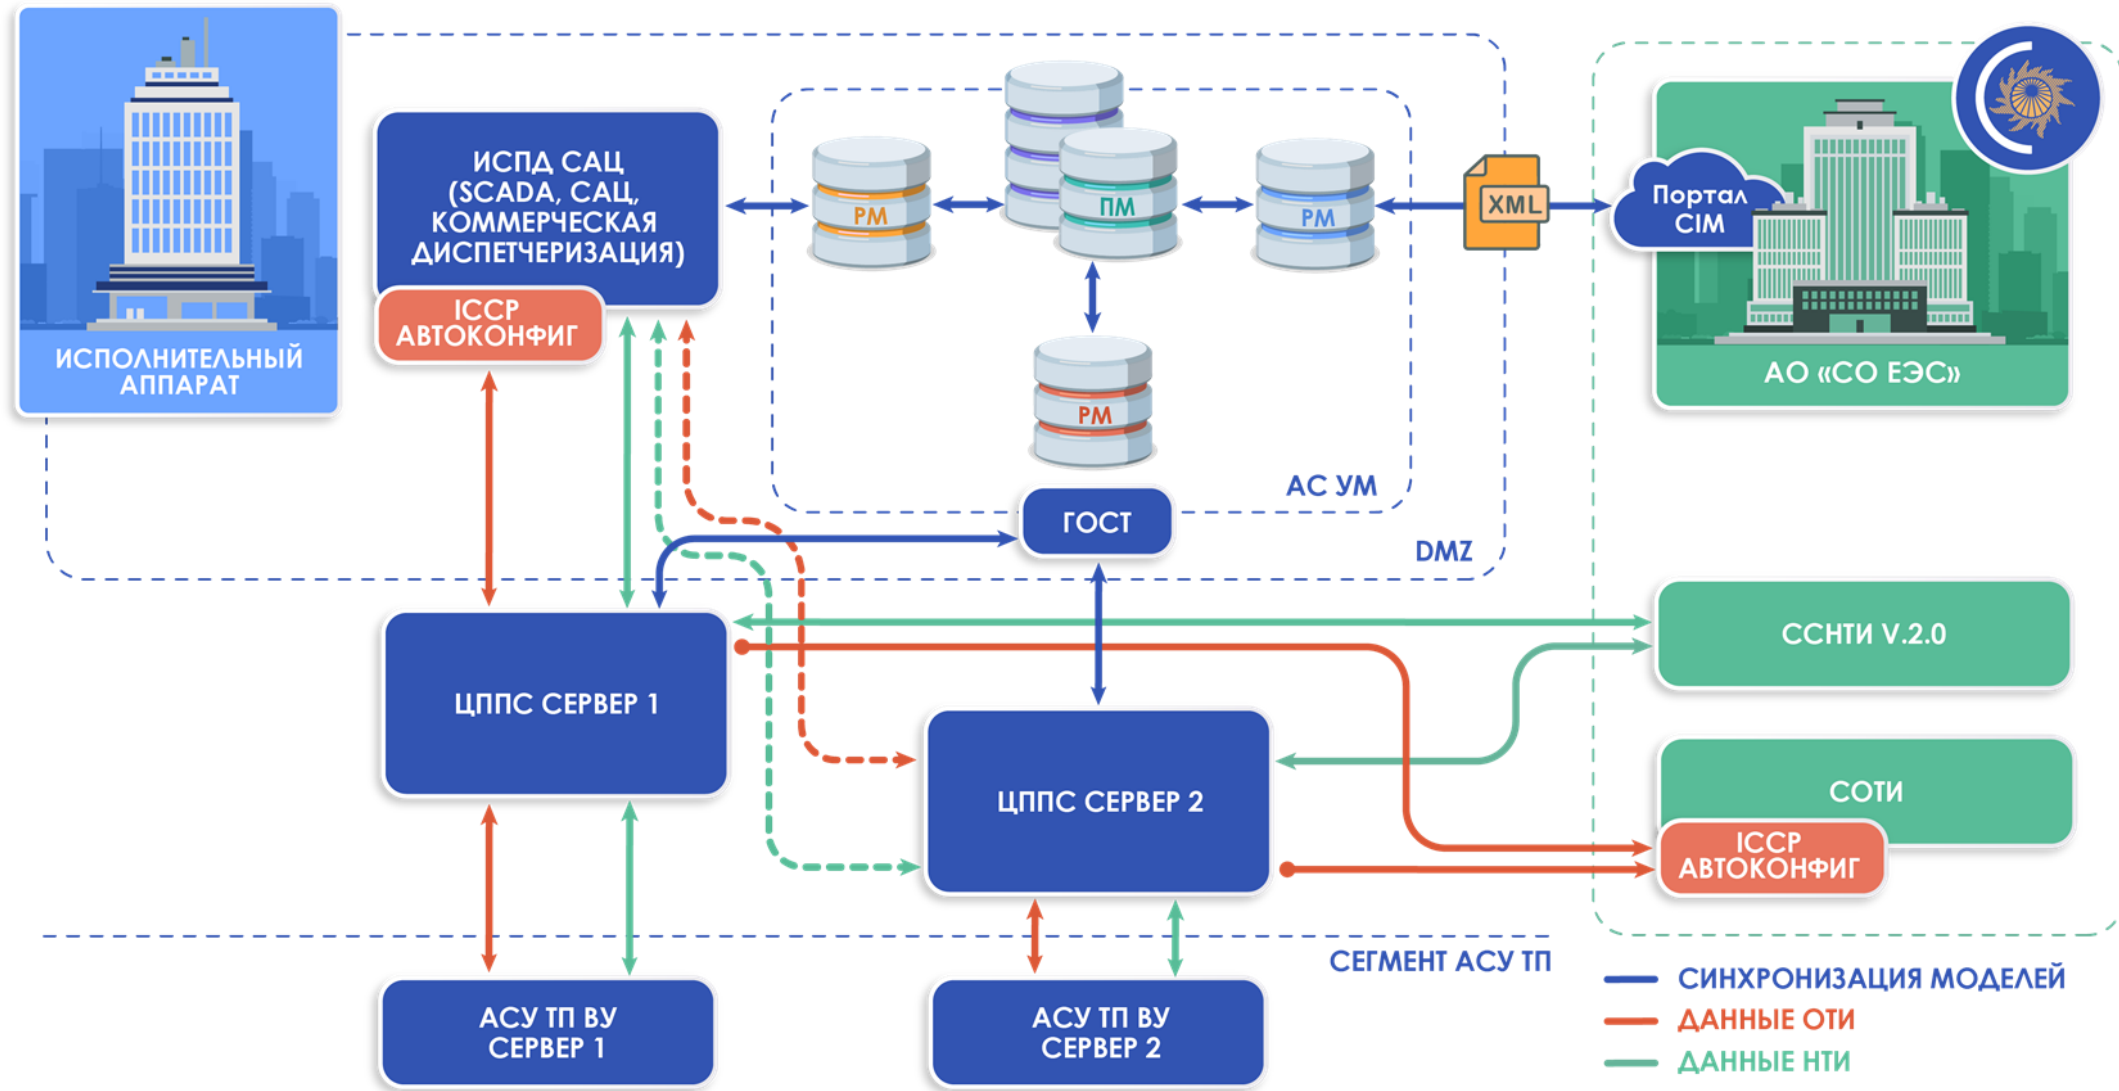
ИСПОЛНИТЕЛЬНЫЙ АППАРАТ

ИСПД САЦ (SCADA, САЦ, КОММЕРЧЕСКАЯ ДИСПЕТЧЕРИЗАЦИЯ)

ICCP АВТОКОНФИГ

РМ

ПМ

РМ

РМ

XML

Портал CIM

АО «СО ЕЭС»

АС УМ

ГОСТ

DMZ

ССНТИ V.2.0

ЦППС СЕРВЕР 1

ЦППС СЕРВЕР 2

СОТИ

ICCP АВТОКОНФИГ

СЕГМЕНТ АСУ ТП

АСУ ТП ВУ СЕРВЕР 1

АСУ ТП ВУ СЕРВЕР 2

СИНХРОНИЗАЦИЯ МОДЕЛЕЙ
ДАННЫЕ ОТИ
ДАННЫЕ НТИ